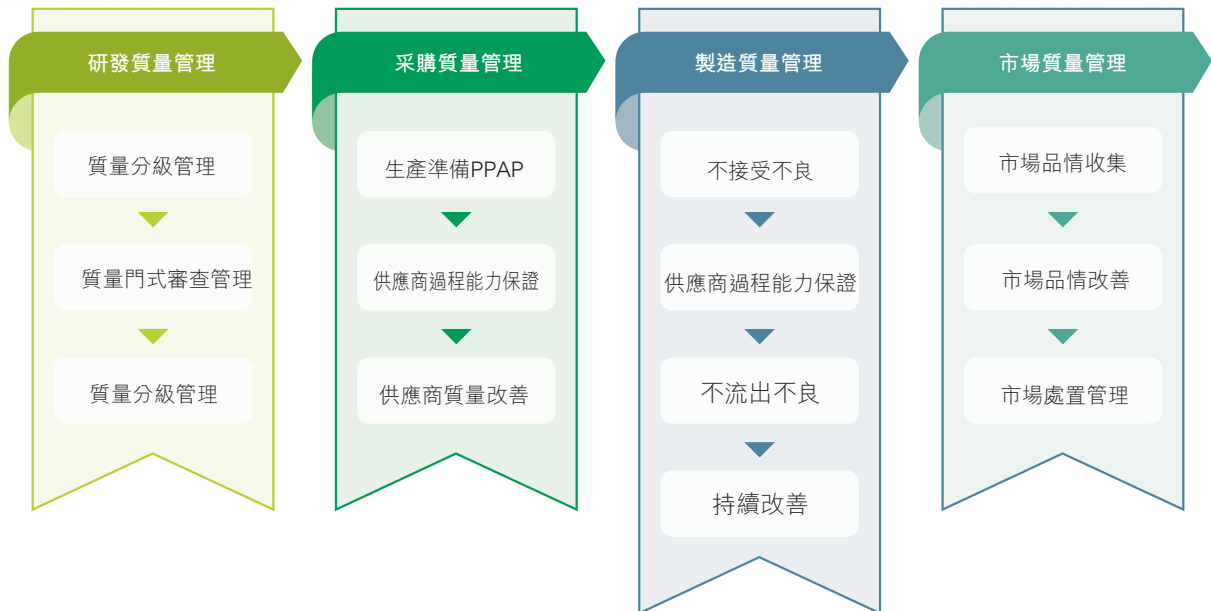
研發質量管理

質量分級管理

質量門式審查管理

質量分級管理

采購質量管理

生產準備PPAP

供應商過程能力保證

供應商質量改善

製造質量管理

不接受不良

供應商過程能力保證

不流出不良

持續改善

市場質量管理

市場品情收集

市場品情改善

市場處置管理